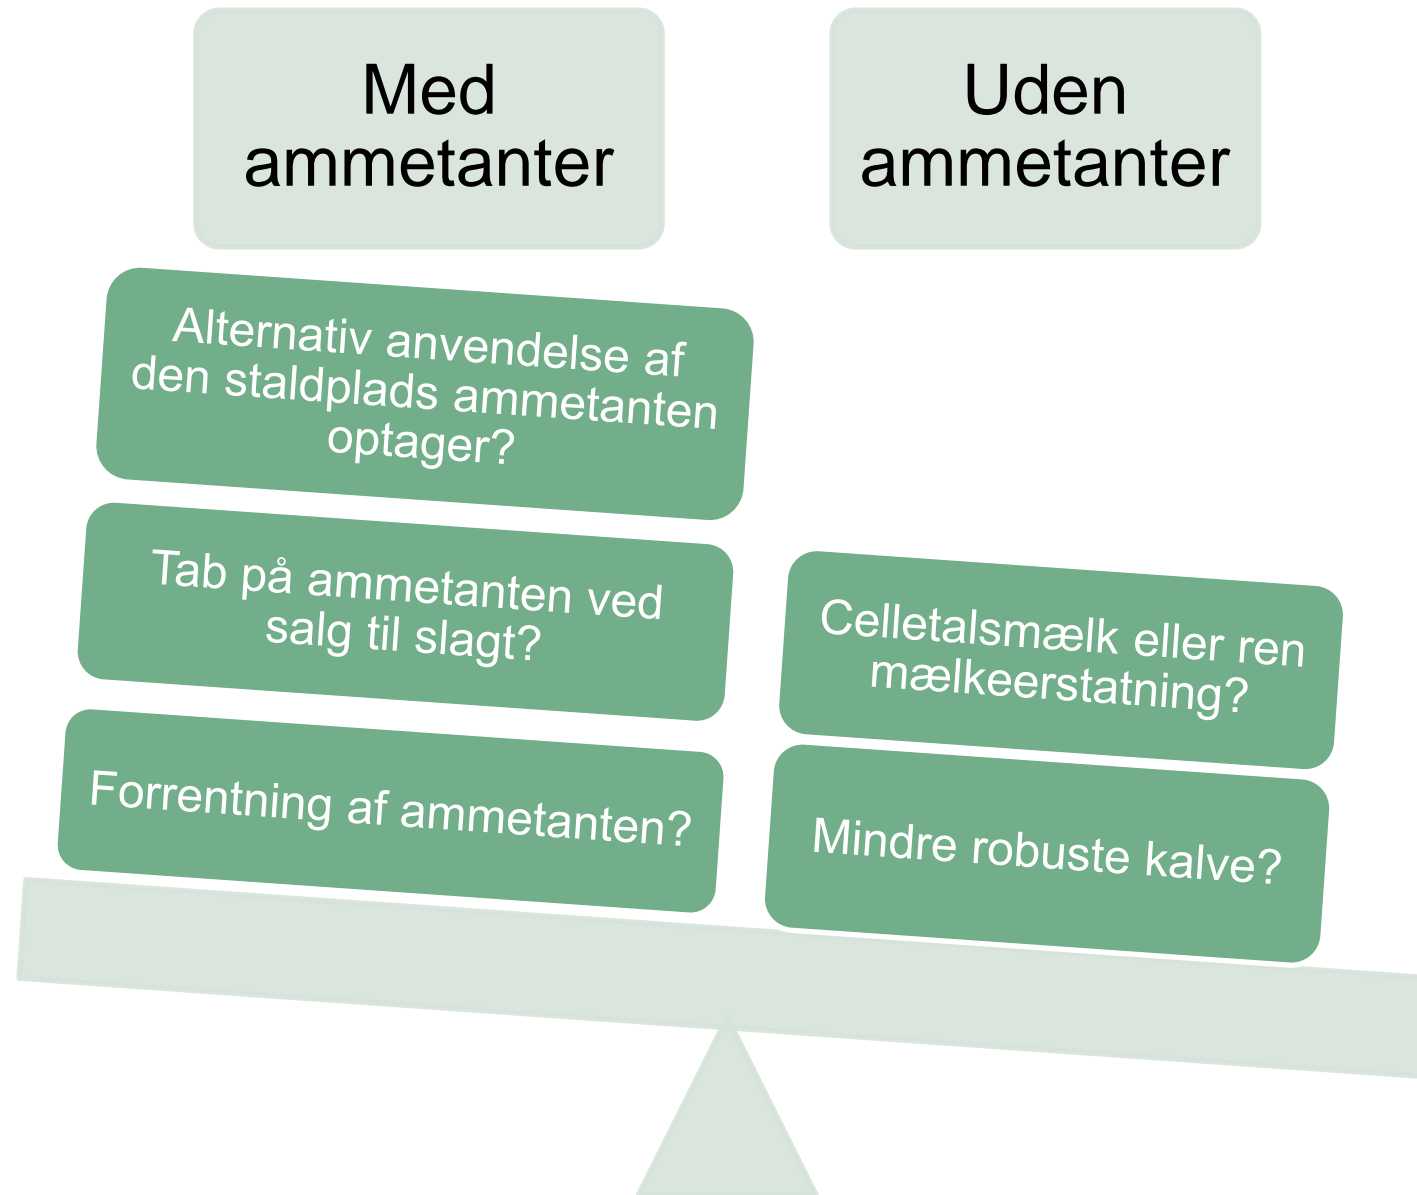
Med ammetanter

Uden ammetanter

Alternativ anvendelse af den staldplads ammetanten optager?

Tab på ammetanten ved salg til slagt?

Forrentning af ammetanten?

Celletalsmælk eller ren mælkeerstatning?

Mindre robuste kalve?